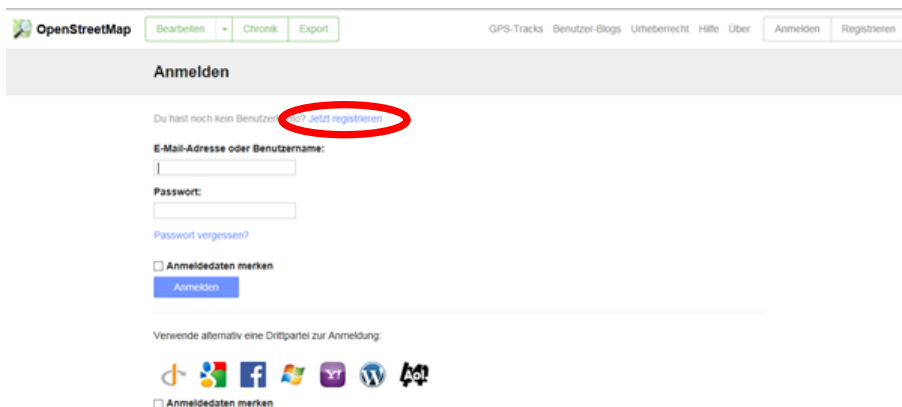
OpenStreetMap

Bearbeiten | Chronik | Export

GPS-Tracks Benutzer-Blogs Urheberrecht Hilfe Über

Anmelden | Registrieren

Anmelden

Du hast noch kein Benutzerk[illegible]o? Jetzt registrieren

E-Mail-Adresse oder Benutzername:

Passwort:

Passwort vergessen?

Anmeldedaten merken

Anmelden

Verwende alternativ eine Drittpartei zur Anmeldung:

Aol.

Anmeldedaten merken